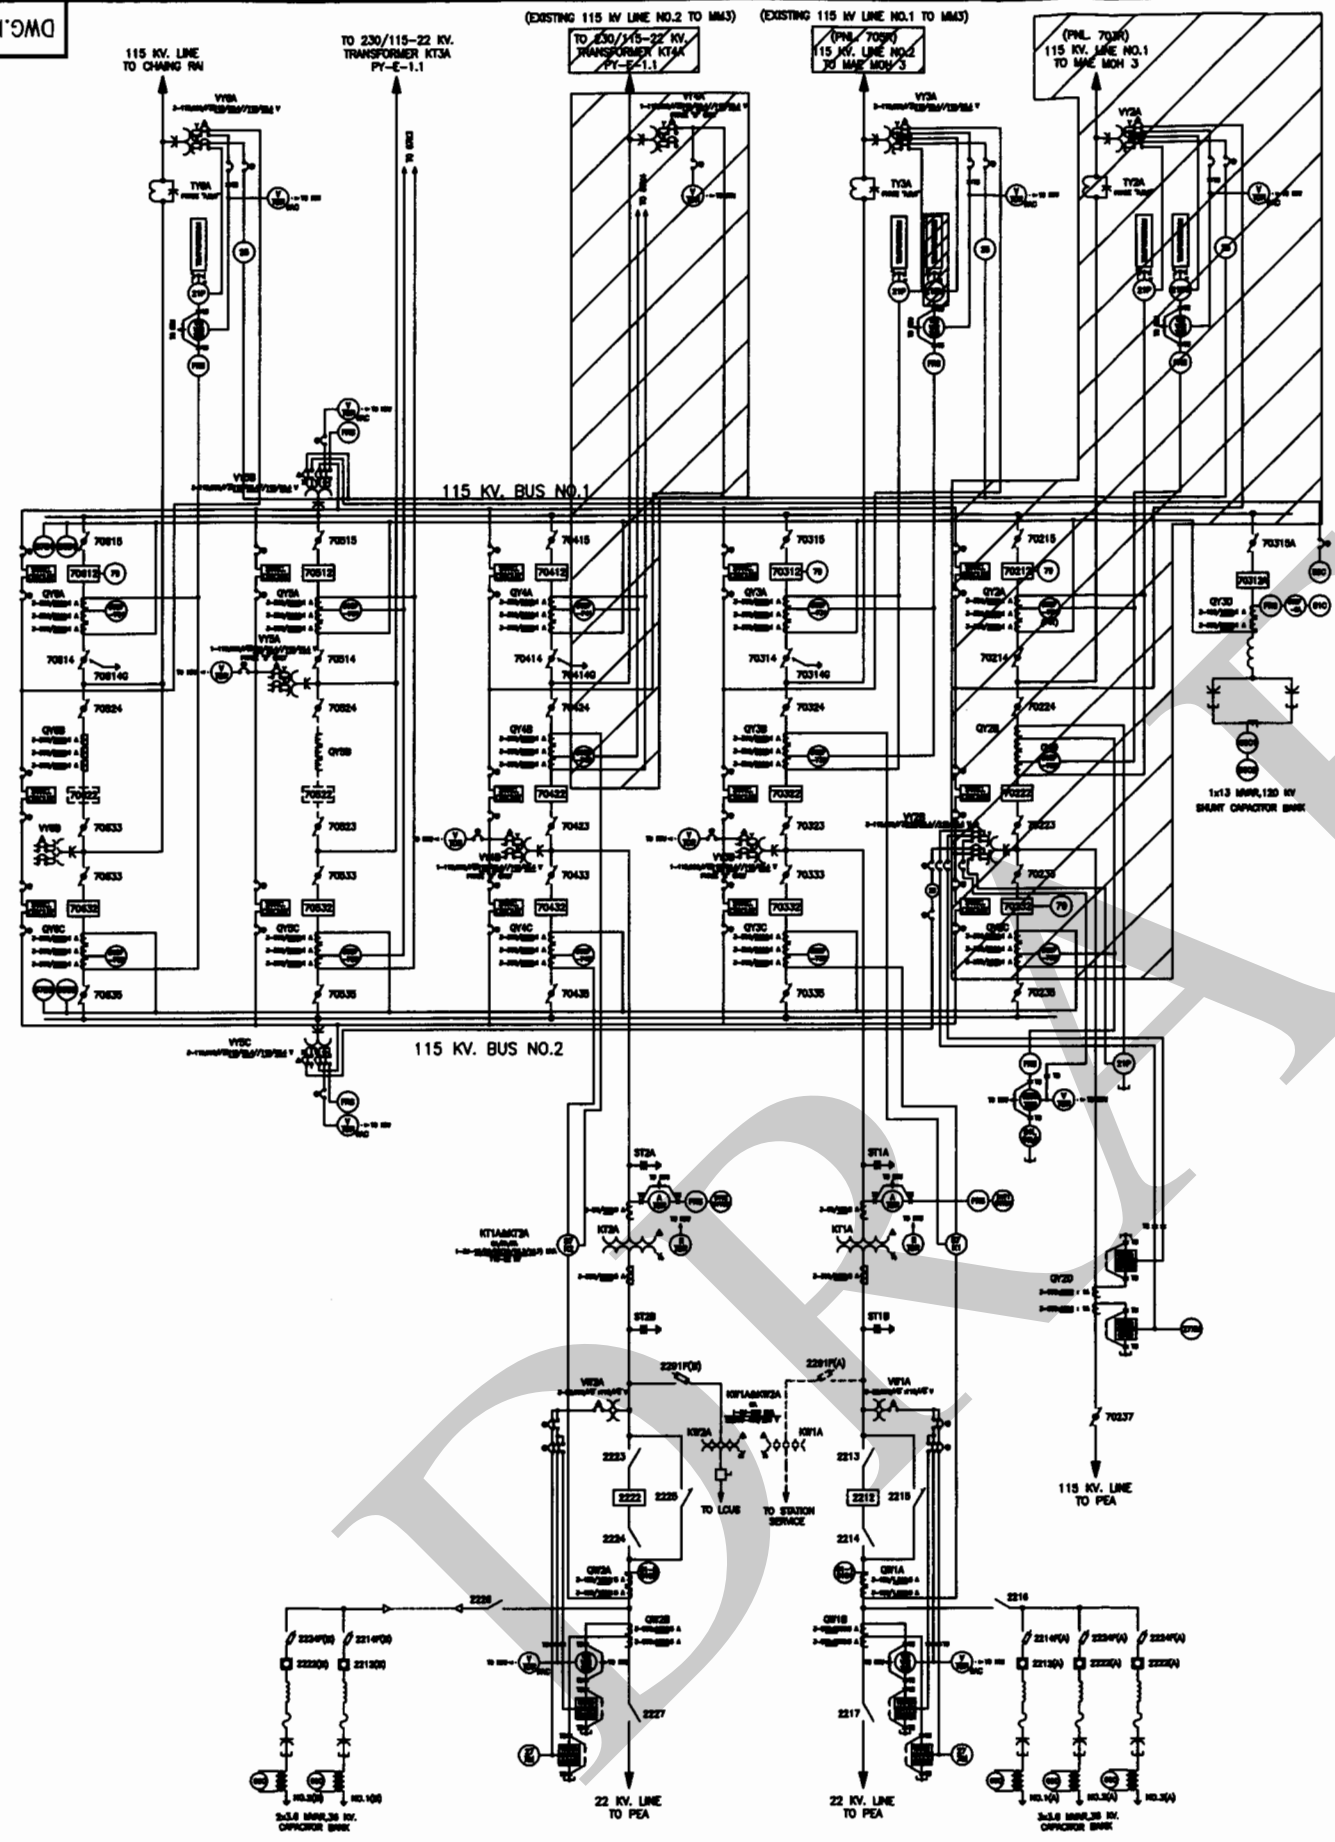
DWG.

115 KV. LINE TO CHAING RAI

TO 230/115-22 KV. TRANSFORMER KT3A PY-E-1.1

(EXISTING 115 KV LINE NO.2 TO MM3)

TO 230/115-22 KV. TRANSFORMER KT4A PY-E-1.1

(EXISTING 115 KV LINE NO.1 TO MM3)

(PNL. 705R) 115 KV. LINE NO.2 TO MAE MOH 3

(PNL. 703R) 115 KV. LINE NO.1 TO MAE MOH 3

VY6A

TY6A

VY4A

VY3A

TY3A

VY2A

TY2A

21P

VY6B

115 KV. BUS NO.1

70615

70612

79

QY6A

70614

70614G

70624

QY6B

70622

VY6B

70633

70632

QY6C

70635

70515

70512

QY5A

VY5A

70514

70524

QY5B

70522

70523

70533

70532

QY5C

70535

70415

70412

QY4A

70414

70414G

70424

QY4B

70422

70423

VY4B

70433

70432

QY4C

70435

70315

70312

79

QY3A

70314

70314G

70324

QY3B

70322

70323

VY3B

70333

70332

QY3C

70335

70215

70212

79

QY2A

70214

70224

QY2B

VY2B

70223

70233

70232

79

QY2C

70235

70315A

70312A

QY3D

1x13 MVAR,120 KV SHUNT CAPACITOR BANK

VY5C

115 KV. BUS NO.2

21P

ST3A

ST1A

KT1A&KT3A

KT3A

KT1A

ST3B

ST1B

QY2D

2201F(B)

2201F(A)

VK3A

VK1A

KN1A&KN3A

KN3A

KN1A

2223

2222

2225

TO LCUS

TO STATION SERVICE

2213

2212

2215

2224

2214

70237

115 KV. LINE TO PEA

QN3A

QN3B

QN1A

QN1B

2226

2216

2224F(B)

2214F(B)

2222(B)

2212(B)

2114F(A)

2224F(A)

2234F(A)

2212(A)

2222(A)

2232(A)

2227

2217

NO.2(B)

NO.1(B)

NO.1(A)

NO.2(A)

NO.3(A)

2x3.6 MVAR,36 KV. CAPACITOR BANK

22 KV. LINE TO PEA

22 KV. LINE TO PEA

3x3.6 MVAR,36 KV. CAPACITOR BANK

DRAFT